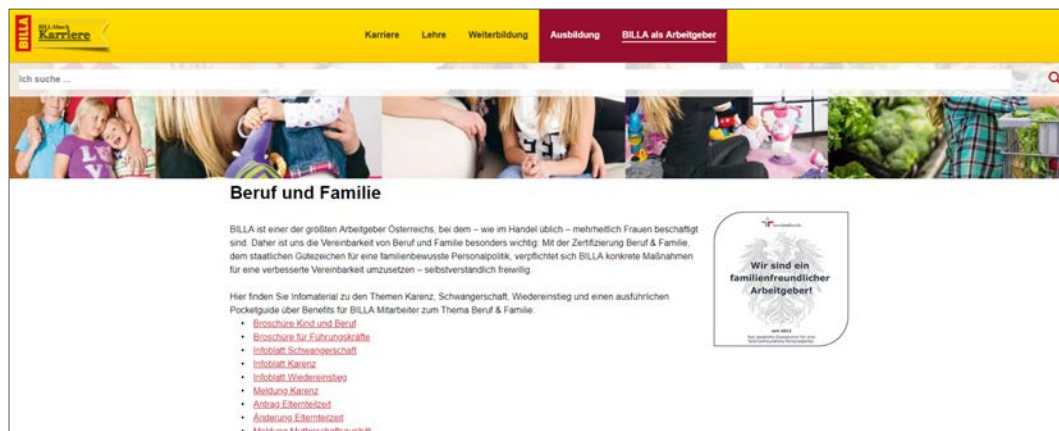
BILLA

BILLA Lebenslauf Karriere

Karriere Lehre Weiterbildung Ausbildung BILLA als Arbeitgeber

Ich suche ...

Beruf und Familie

BILLA ist einer der größten Arbeitgeber Österreichs, bei dem – wie im Handel üblich – mehrheitlich Frauen beschäftigt sind. Daher ist uns die Vereinbarkeit von Beruf und Familie besonders wichtig: Mit der Zertifizierung Beruf & Familie, dem staatlichen Gütezeichen für eine familienbewusste Personalpolitik, verpflichtet sich BILLA konkrete Maßnahmen für eine verbesserte Vereinbarkeit umzusetzen – selbstverständlich freiwillig.

Hier finden Sie Infomaterial zu den Themen Karenz, Schwangerschaft, Wiedereinstieg und einen ausführlichen Pocketguide über Benefits für BILLA Mitarbeiter zum Thema Beruf & Familie:

- Broschüre Kind und Beruf
- Broschüre für Führungskräfte
- Infoblatt Schwangerschaft
- Infoblatt Karenz
- Infoblatt Wiedereinstieg
- Meldung Karenz
- Antrag Elternteilzeit
- Änderung Elternteilzeit
- Meldung Mutterschaftsaushilf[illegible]

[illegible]

Wir sind ein familienfreundlicher Arbeitgeber!

seit 2013

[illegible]